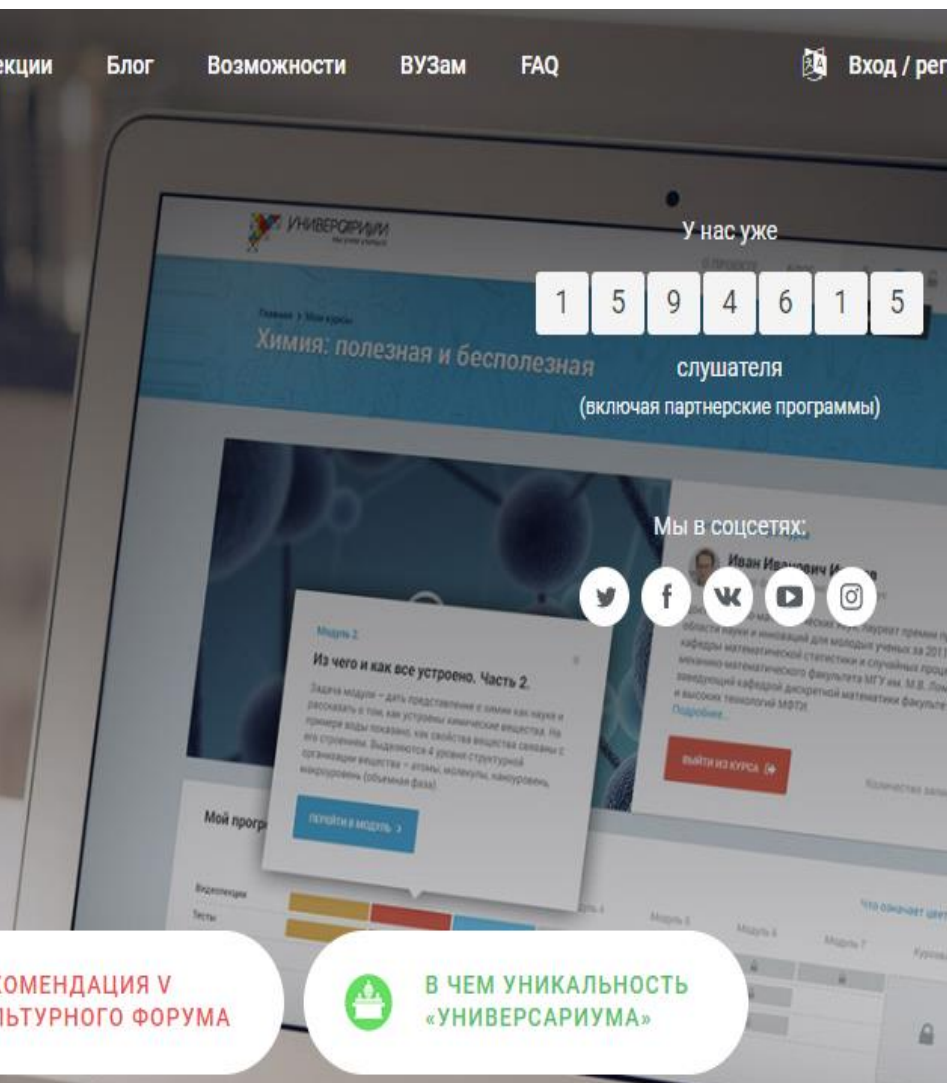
екции Блог Возможности ВУЗам FAQ Вход / рег

УНИВЕРСАРИУМ

Главная > Мои курсы

Химия: полезная и бесполезная

У нас уже

| 1 | 5 | 9 | 4 | 6 | 1 | 5 |
|---|---|---|---|---|---|---|

слушателя

(включая партнерские программы)

Мы в соцсетях:

Иван Иванович И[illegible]

Модуль 2

Из чего и как все устроено. Часть 2.

Задача модуля – дать представление о химии как науке и рассказать о том, как устроены химические вещества. На примере воды показано, как свойства вещества связаны с его строением. Выделяются 4 уровня структурной организации вещества – атомы, молекулы, наноуровень, макроуровень (объемная фаза).

ПЕРЕЙТИ В МОДУЛЬ >

ВЫЙТИ ИЗ КУРСА

Подробнее...

Мой прогр

Видеолекции

Тесты

Модуль 4 Модуль 5 Модуль 6 Модуль 7

Что означает цвет

КОМЕНДАЦИЯ V ЛЬТУРНОГО ФОРУМА

В ЧЕМ УНИКАЛЬНОСТЬ «УНИВЕРСАРИУМА»